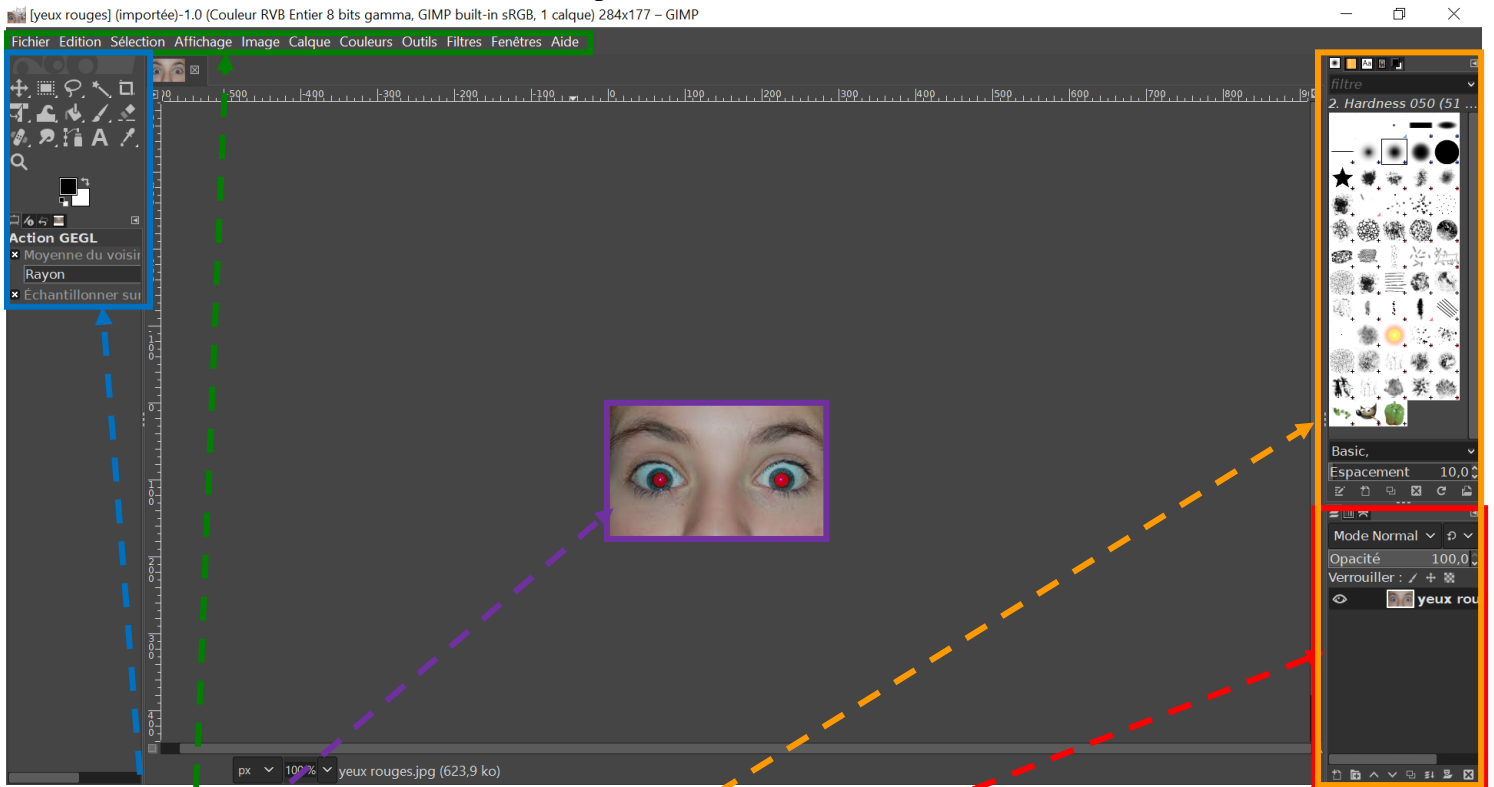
[yeux rouges] (importée)-1.0 (Couleur RVB Entier 8 bits gamma, GIMP built-in sRGB, 1 calque) 284x177 – GIMP

Fichier Edition Sélection Affichage Image Calque Couleurs Outils Filtres Fenêtres Aide

Action GEGL
Moyenne du voisin
Rayon
Échantillonner sur

|500 |-400 |-300 |-200 |-100 |0 |100 |200 |300 |400 |500 |600 |700 |800

filtre
2. Hardness 050 (51 ...
Basic,
Espacement 10,0

Mode Normal
Opacité 100,0
Verrouiller :
yeux rou

px 100% yeux rouges.jpg (623,9 ko)